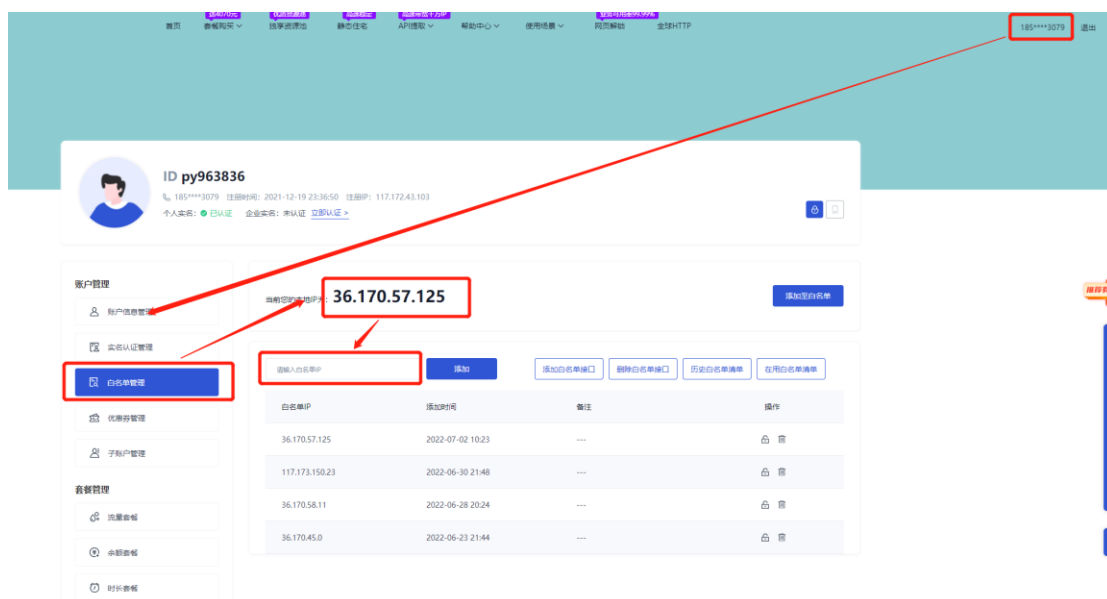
首页 套餐购买 独享资源池 静态住宅 API提取 帮助中心 使用场景 网页解锁 全球HTTP

185****3079 退出

ID py963836
185****3079 注册时间：2021-12-19 23:36:50 注册IP：117.172.43.103
个人实名：已认证 企业实名：未认证 立即认证 >

账户管理
账户信息管理
实名认证管理
白名单管理
优惠券管理
子账户管理
套餐管理
流量套餐
余额套餐
时长套餐

当前您的本地IP为：36.170.57.125

添加至白名单

请输入白名单IP 添加 添加白名单接口 删除白名单接口 历史白名单清单 在用白名单清单

| 白名单IP | 添加时间 | 备注 | 操作 |
|---|---|---|---|
| 36.170.57.125 | 2022-07-02 10:23 | --- | |
| 117.173.150.23 | 2022-06-30 21:48 | --- | |
| 36.170.58.11 | 2022-06-28 20:24 | --- | |
| 36.170.45.0 | 2022-06-23 21:44 | --- | |